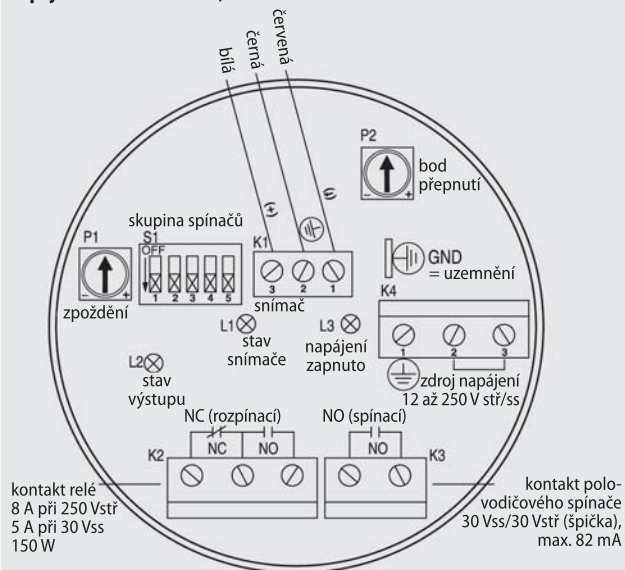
bílá
černá
červená

(+)
(-)

P2
bod
přepnutí

skupina spínačů
S1
OFF
1 2 3 4 5

P1
zpoždění

K1
3 2 1
snímač

GND
= uzemnění

K4
1 2 3

L1
stav
snímače

L3
napájení
zapnuto

L2
stav
výstupu

zdroj napájení
12 až 250 V stř/ss

NC (rozpínací)
NC NO

NO (spínací)
NO

K2

K3

kontakt relé
8 A při 250 Vstř
5 A při 30 Vss
150 W

kontakt polovodičového spínače
30 Vss/30 Vstř (špička),
max. 82 mA